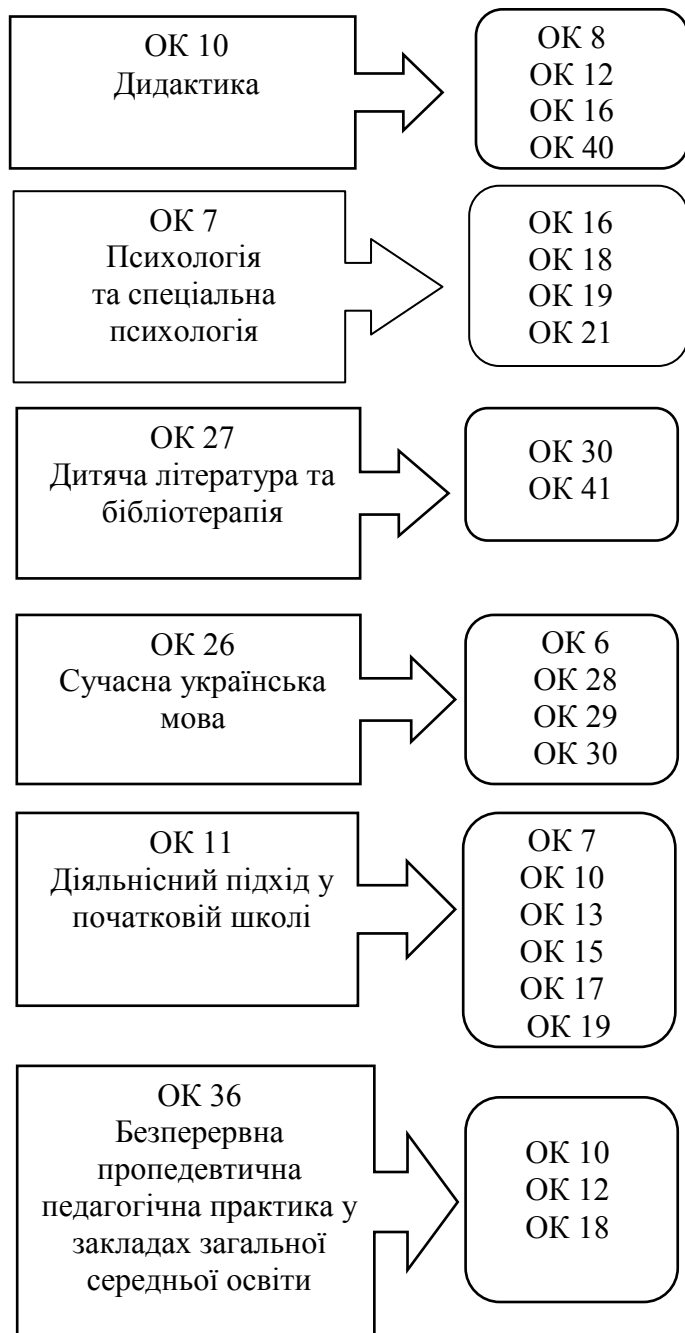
ОК 10
Дидактика

ОК 8
ОК 12
ОК 16
ОК 40

ОК 7
Психологія та спеціальна психологія

ОК 16
ОК 18
ОК 19
ОК 21

ОК 27
Дитяча література та бібліотерапія

ОК 30
ОК 41

ОК 26
Сучасна українська мова

ОК 6
ОК 28
ОК 29
ОК 30

ОК 11
Діяльнісний підхід у початковій школі

ОК 7
ОК 10
ОК 13
ОК 15
ОК 17
ОК 19

ОК 36
Безперервна пропедевтична педагогічна практика у закладах загальної середньої освіти

ОК 10
ОК 12
ОК 18